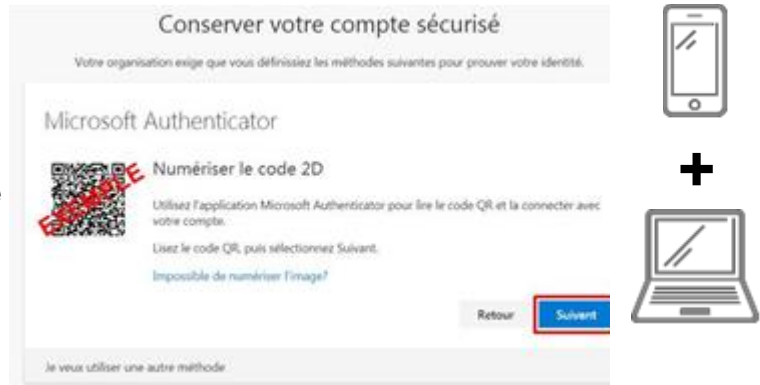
Conserver votre compte sécurisé

Votre organisation exige que vous définissiez les méthodes suivantes pour prouver votre identité.

Microsoft Authenticator

EXEMPLE

Numériser le code 2D

Utilisez l'application Microsoft Authenticator pour lire le code QR et la connecter avec votre compte.

Lisez le code QR, puis sélectionnez Suivant.

Impossible de numériser l'image?

Retour

Suivant

Je veux utiliser une autre méthode

+